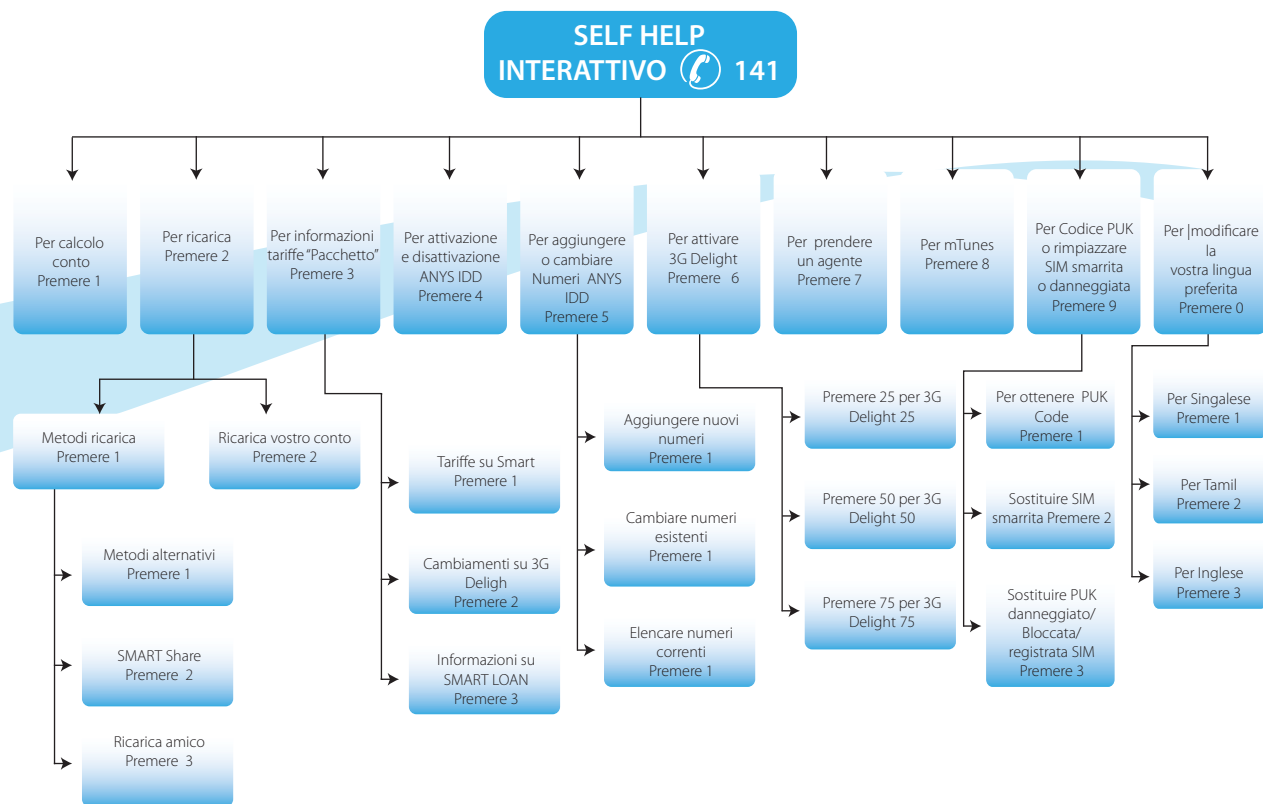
SELF HELP
INTERATTIVO 141

Per calcolo conto Premere 1

Per ricarica Premere 2

Per informazioni tariffe "Pacchetto" Premere 3

Per attivazione e disattivazione ANYS IDD Premere 4

Per aggiungere o cambiare Numeri ANYS IDD Premere 5

Per attivare 3G Delight Premere 6

Per prendere un agente Premere 7

Per mTunes Premere 8

Per Codice PUK o rimpiazzare SIM smarrita o danneggiata Premere 9

Per |modificare la vostra lingua preferita Premere 0

Metodi ricarica Premere 1

Ricarica vostro conto Premere 2

Metodi alternativi Premere 1

SMART Share Premere 2

Ricarica amico Premere 3

Tariffe su Smart Premere 1

Cambiamenti su 3G Deligh Premere 2

Informazioni su SMART LOAN Premere 3

Aggiungere nuovi numeri Premere 1

Cambiare numeri esistenti Premere 1

Elencare numeri correnti Premere 1

Premere 25 per 3G Delight 25

Premere 50 per 3G Delight 50

Premere 75 per 3G Delight 75

Per ottenere PUK Code Premere 1

Sostituire SIM smarrita Premere 2

Sostituire PUK danneggiato/ Bloccata/ registrata SIM Premere 3

Per Singalese Premere 1

Per Tamil Premere 2

Per Inglese Premere 3